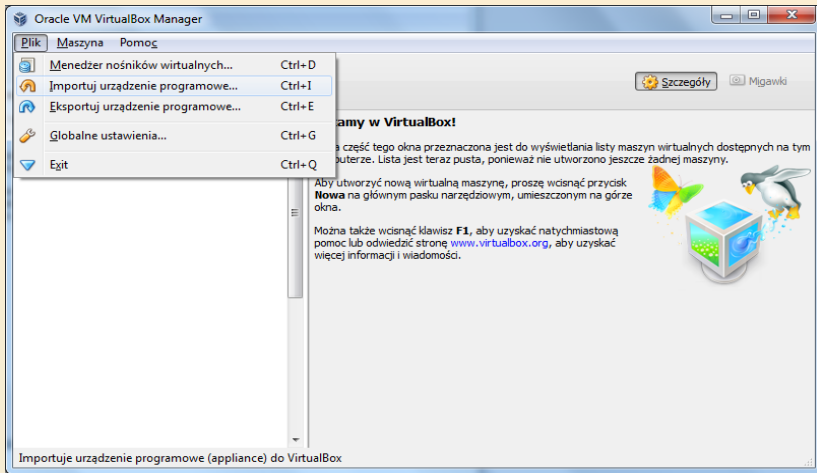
Oracle VM VirtualBox Manager

Plik Maszyna Pomoc

Menedżer nośników wirtualnych... Ctrl+D
Importuj urządzenie programowe... Ctrl+I
Eksportuj urządzenie programowe... Ctrl+E
Globalne ustawienia... Ctrl+G
Exit Ctrl+Q

Szczegóły Migawki

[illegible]amy w VirtualBox!

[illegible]a część tego okna przeznaczona jest do wyświetlania listy maszyn wirtualnych dostępnych na tym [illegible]puterze. Lista jest teraz pusta, ponieważ nie utworzono jeszcze żadnej maszyny.

Aby utworzyć nową wirtualną maszynę, proszę wcisnąć przycisk Nowa na głównym pasku narzędziowym, umieszczonym na górze okna.

Można także wcisnąć klawisz F1, aby uzyskać natychmiastową pomoc lub odwiedzić stronę www.virtualbox.org, aby uzyskać więcej informacji i wiadomości.

Importuje urządzenie programowe (appliance) do VirtualBox